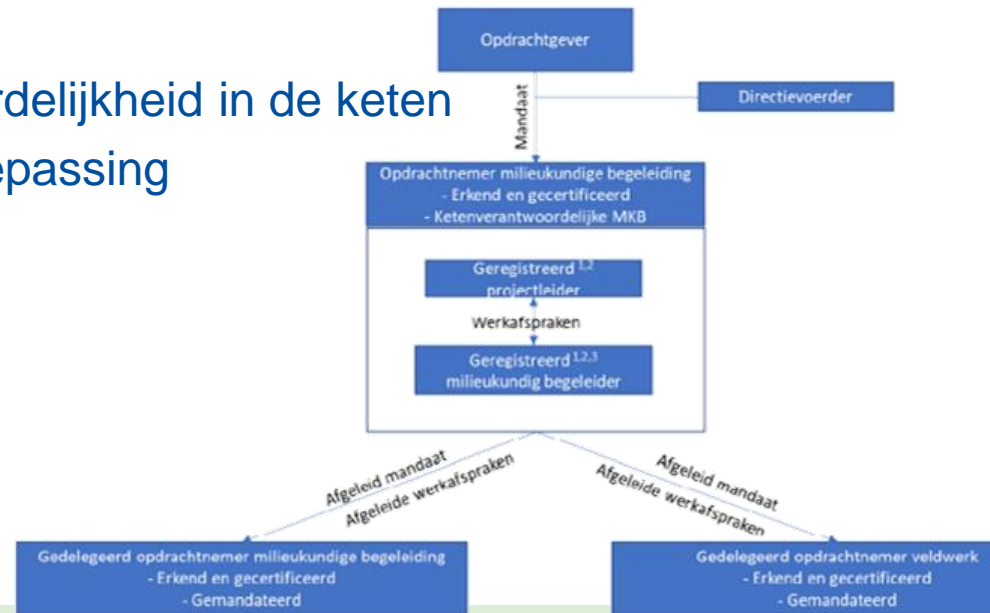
rdelijkheid in de keten
epassing

Opdrachtgever

Mandaat

Directievoerder

Opdrachtnemer milieukundige begeleiding
- Erkend en gecertificeerd
- Ketenverantwoordelijke MKB

Geregistreerd $^{1,2}$ projectleider

Werkafspraken

Geregistreerd $^{1,2,3}$ milieukundig begeleider

Afgeleid mandaat
Afgeleide werkafspraken

Afgeleid mandaat
Afgeleide werkafspraken

Gedelegeerd opdrachtnemer milieukundige begeleiding
- Erkend en gecertificeerd
- Gemandateerd

Gedelegeerd opdrachtnemer veldwerk
- Erkend en gecertificeerd
- Gemandateerd